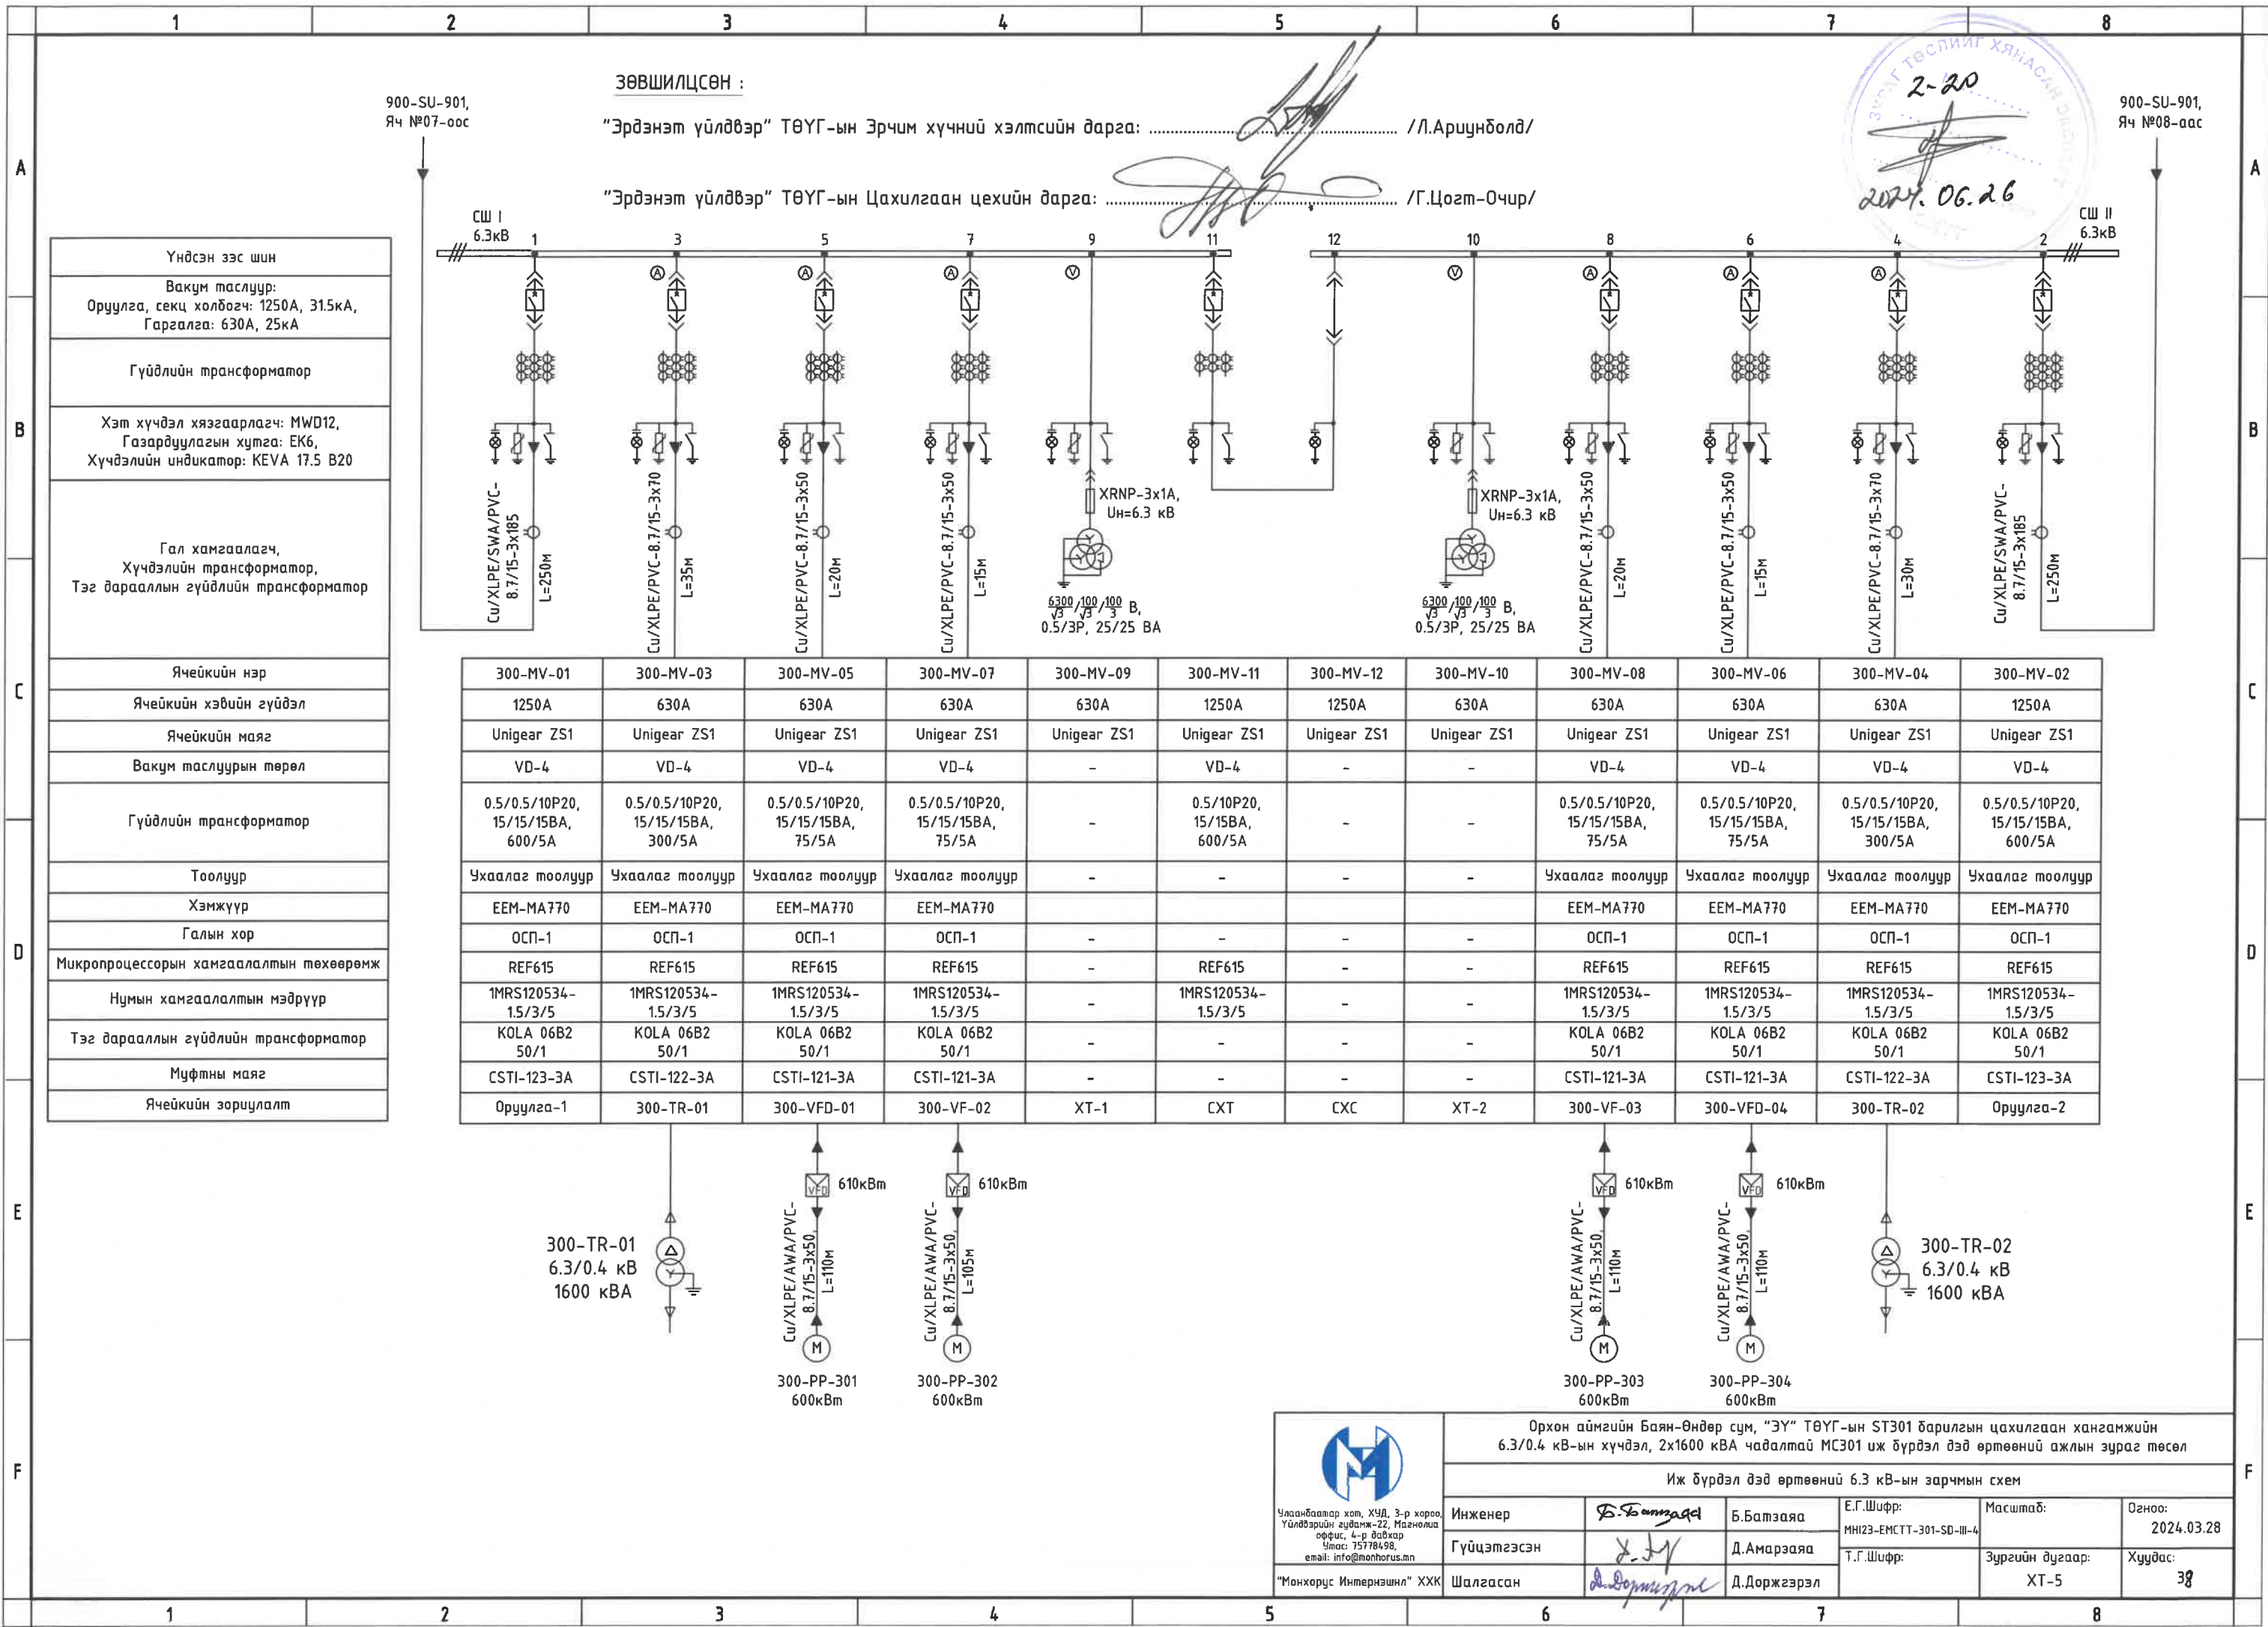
1 2 3 4 5 6 7 8

A B C D E F

ЗӨВШИЛЦСӨН :

"Эрдэнэт үйлдвэр" ТӨҮГ-ын Эрчим хүчний хэлтсийн дарга: .............................. /Л.Ариунболд/

"Эрдэнэт үйлдвэр" ТӨҮГ-ын Цахилгаан цехийн дарга: .............................. /Г.Цогт-Очир/

2-20
2024. 06. 26

900-SU-901, Яч №07-оос

900-SU-901, Яч №08-аас

СШ I 6.3кВ

СШ II 6.3кВ

1 3 5 7 9 11 12 10 8 6 4 2

XRNP-3x1A, Uн=6.3 кВ

$\frac{6300}{\sqrt{3}}/\frac{100}{\sqrt{3}}/\frac{100}{3}$ В, 0.5/3P, 25/25 ВА

Cu/XLPE/SWA/PVC-8.7/15-3x185 L=250м
Cu/XLPE/PVC-8.7/15-3x70 L=35м
Cu/XLPE/PVC-8.7/15-3x50 L=20м
Cu/XLPE/PVC-8.7/15-3x50 L=15м
Cu/XLPE/PVC-8.7/15-3x50 L=20м
Cu/XLPE/PVC-8.7/15-3x50 L=15м
Cu/XLPE/PVC-8.7/15-3x70 L=30м
Cu/XLPE/SWA/PVC-8.7/15-3x185 L=250м

| Үндсэн зэс шин |
|---|
| Вакум таслуур: Оруулга, секц холбогч: 1250А, 31.5кА, Гаргалга: 630А, 25кА |
| Гүйдлийн трансформатор |
| Хэт хүчдэл хязгаарлагч: MWD12, Газардуулгын хутга: EK6, Хүчдэлийн индикатор: KEVA 17.5 B20 |
| Гал хамгаалагч, Хүчдэлийн трансформатор, Тэг дарааллын гүйдлийн трансформатор |

| Ячейкийн нэр | 300-MV-01 | 300-MV-03 | 300-MV-05 | 300-MV-07 | 300-MV-09 | 300-MV-11 | 300-MV-12 | 300-MV-10 | 300-MV-08 | 300-MV-06 | 300-MV-04 | 300-MV-02 |
|---|---|---|---|---|---|---|---|---|---|---|---|---|
| Ячейкийн хэвийн гүйдэл | 1250А | 630А | 630А | 630А | 630А | 1250А | 1250А | 630А | 630А | 630А | 630А | 1250А |
| Ячейкийн марк | Unigear ZS1 | Unigear ZS1 | Unigear ZS1 | Unigear ZS1 | Unigear ZS1 | Unigear ZS1 | Unigear ZS1 | Unigear ZS1 | Unigear ZS1 | Unigear ZS1 | Unigear ZS1 | Unigear ZS1 |
| Вакум таслуурын төрөл | VD-4 | VD-4 | VD-4 | VD-4 | - | VD-4 | - | - | VD-4 | VD-4 | VD-4 | VD-4 |
| Гүйдлийн трансформатор | 0.5/0.5/10P20, 15/15/15ВА, 600/5А | 0.5/0.5/10P20, 15/15/15ВА, 300/5А | 0.5/0.5/10P20, 15/15/15ВА, 75/5А | 0.5/0.5/10P20, 15/15/15ВА, 75/5А | - | 0.5/10P20, 15/15ВА, 600/5А | - | - | 0.5/0.5/10P20, 15/15/15ВА, 75/5А | 0.5/0.5/10P20, 15/15/15ВА, 75/5А | 0.5/0.5/10P20, 15/15/15ВА, 300/5А | 0.5/0.5/10P20, 15/15/15ВА, 600/5А |
| Тоолуур | Ухаалаг тоолуур | Ухаалаг тоолуур | Ухаалаг тоолуур | Ухаалаг тоолуур | - | - | - | - | Ухаалаг тоолуур | Ухаалаг тоолуур | Ухаалаг тоолуур | Ухаалаг тоолуур |
| Хэмжүүр | EEM-MA770 | EEM-MA770 | EEM-MA770 | EEM-MA770 | | | | | EEM-MA770 | EEM-MA770 | EEM-MA770 | EEM-MA770 |
| Галын хор | ОСП-1 | ОСП-1 | ОСП-1 | ОСП-1 | - | - | - | - | ОСП-1 | ОСП-1 | ОСП-1 | ОСП-1 |
| Микропроцессорын хамгаалалтын төхөөрөмж | REF615 | REF615 | REF615 | REF615 | - | REF615 | - | - | REF615 | REF615 | REF615 | REF615 |
| Нумын хамгаалалтын мэдрүүр | 1MRS120534-1.5/3/5 | 1MRS120534-1.5/3/5 | 1MRS120534-1.5/3/5 | 1MRS120534-1.5/3/5 | - | 1MRS120534-1.5/3/5 | - | - | 1MRS120534-1.5/3/5 | 1MRS120534-1.5/3/5 | 1MRS120534-1.5/3/5 | 1MRS120534-1.5/3/5 |
| Тэг дарааллын гүйдлийн трансформатор | KOLA 06B2 50/1 | KOLA 06B2 50/1 | KOLA 06B2 50/1 | KOLA 06B2 50/1 | - | - | - | - | KOLA 06B2 50/1 | KOLA 06B2 50/1 | KOLA 06B2 50/1 | KOLA 06B2 50/1 |
| Муфтны марк | CSTI-123-3A | CSTI-122-3A | CSTI-121-3A | CSTI-121-3A | - | - | - | - | CSTI-121-3A | CSTI-121-3A | CSTI-122-3A | CSTI-123-3A |
| Ячейкийн зориулалт | Оруулга-1 | 300-TR-01 | 300-VFD-01 | 300-VF-02 | XT-1 | CXT | CXC | XT-2 | 300-VF-03 | 300-VFD-04 | 300-TR-02 | Оруулга-2 |

610кВт VFD

Cu/XLPE/AWA/PVC-8.7/15-3x50 L=110м
Cu/XLPE/AWA/PVC-8.7/15-3x50 L=105м
Cu/XLPE/AWA/PVC-8.7/15-3x50 L=110м
Cu/XLPE/AWA/PVC-8.7/15-3x50 L=110м

M

300-TR-01 6.3/0.4 кВ 1600 кВА

300-TR-02 6.3/0.4 кВ 1600 кВА

300-PP-301 600кВт
300-PP-302 600кВт
300-PP-303 600кВт
300-PP-304 600кВт

Улаанбаатар хот, ХУД, 3-р хороо, Үйлдвэрийн гудамж-22, Магнолиа оффис, 4-р давхар Утас: 75778498, email: info@monhorus.mn

"Монхорус Инжиниринг" ХХК

Орхон аймгийн Баян-Өндөр сум, "ЭҮ" ТӨҮГ-ын ST301 барилгын цахилгаан хангамжийн 6.3/0.4 кВ-ын хүчдэл, 2x1600 кВА чадалтай МС301 иж бүрдэл дэд өртөөний ажлын зураг төсөл

Иж бүрдэл дэд өртөөний 6.3 кВ-ын зарчмын схем

| Инженер | | Б.Батзаяа | Е.Г.Шифр: MH123-EMCTT-301-SD-III-4 | Масштаб: | Огноо: 2024.03.28 |
|---|---|---|---|---|---|
| Гүйцэтгэсэн | | Д.Амарзаяа | Т.Г.Шифр: | Зургийн дугаар: XT-5 | Хуудас: 38 |
| Шалгасан | | Д.Доржзэрэл | | | |